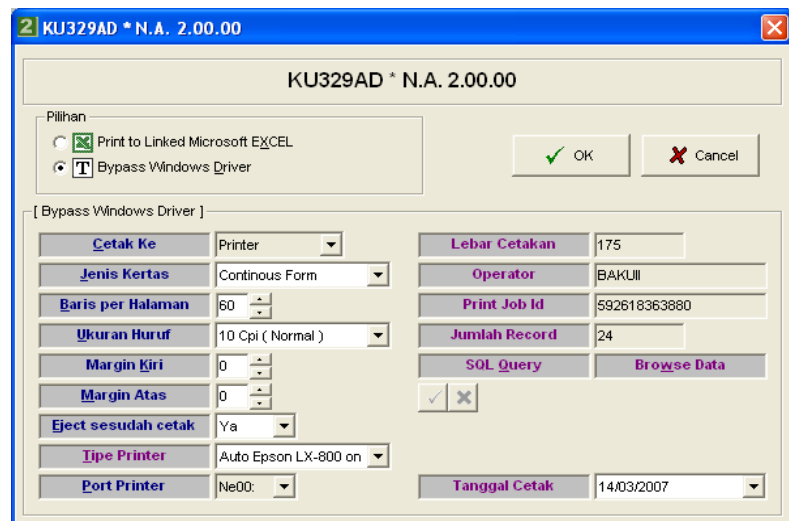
KU329AD * N.A. 2.00.00

KU329AD * N.A. 2.00.00

Pilihan

Print to Linked Microsoft EXCEL

Bypass Windows Driver

OK

Cancel

[ Bypass Windows Driver ]

| Cetak Ke | Printer | Lebar Cetakan | 175 |
|---|---|---|---|
| Jenis Kertas | Continous Form | Operator | BAKUII |
| Baris per Halaman | 60 | Print Job Id | 592618363880 |
| Ukuran Huruf | 10 Cpi ( Normal ) | Jumlah Record | 24 |
| Margin Kiri | 0 | SQL Query | Browse Data |
| Margin Atas | 0 | | |
| Eject sesudah cetak | Ya | | |
| Tipe Printer | Auto Epson LX-800 on | | |
| Port Printer | Ne00: | Tanggal Cetak | 14/03/2007 |